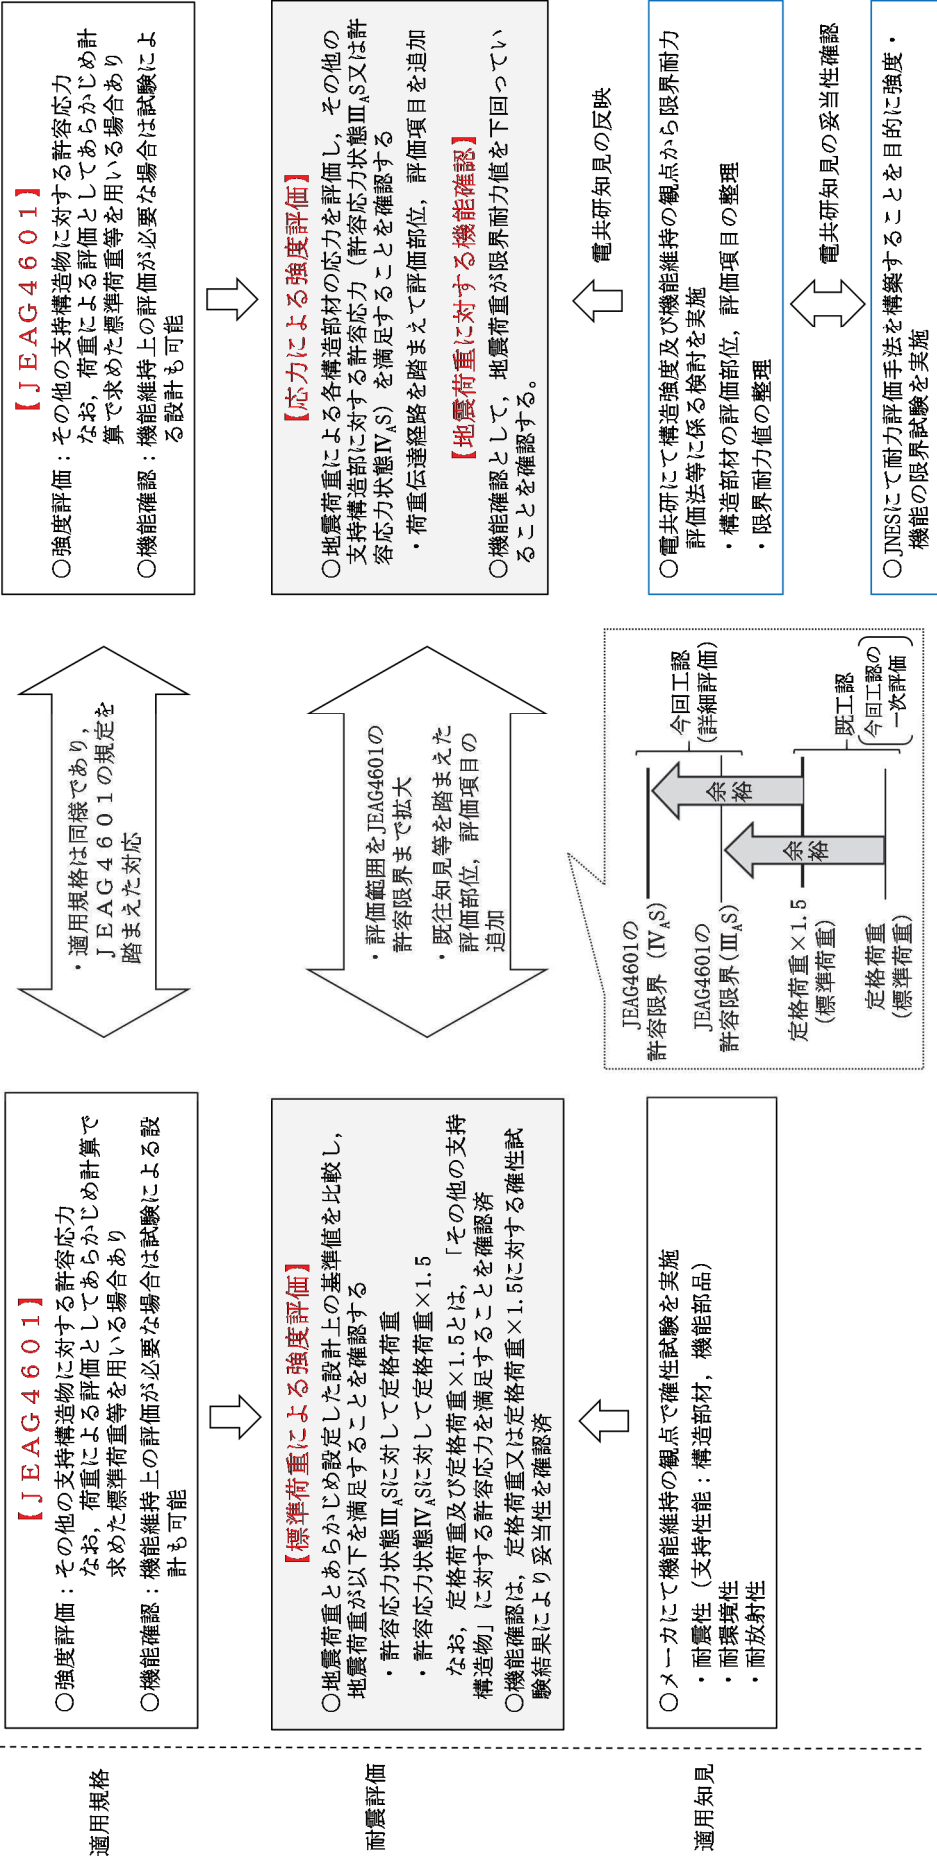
適用規格

【ＪＥＡＧ４６０１】
○強度評価：その他の支持構造物に対する許容応力
なお，荷重による評価としてあらかじめ計算で求めた標準荷重等を用いている場合あり
○機能確認：機能維持上の評価が必要な場合は試験による設計も可能

・適用規格は同様であり，ＪＥＡＧ４６０１の規定を踏まえた対応

【ＪＥＡＧ４６０１】
○強度評価：その他の支持構造物に対する許容応力
なお，荷重による評価としてあらかじめ計算で求めた標準荷重等を用いている場合あり
○機能確認：機能維持上の評価が必要な場合は試験による設計も可能

耐震評価

【標準荷重による強度評価】
○地震荷重とあらかじめ設定した設計上の基準値を比較し，地震荷重が以下を満足することを確認する
・許容応力状態Ⅲ$_A$Sに対して定格荷重
・許容応力状態Ⅳ$_A$Sに対して定格荷重×1.5
なお，定格荷重及び定格荷重×1.5とは，「その他の支持構造物」に対する許容応力を満足することを確認済
○機能確認は，定格荷重又は定格荷重×1.5に対する確性試験結果により妥当性を確認済

・評価範囲をJEAG4601の許容限界まで拡大
・既往知見等を踏まえた評価部位，評価項目の追加

【応力による強度評価】
○地震荷重による各構造部材の応力を評価し，その他の支持構造部に対する許容応力（許容応力状態Ⅲ$_A$S又は許容応力状態Ⅳ$_A$S）を満足することを確認する
・荷重伝達経路を踏まえて評価部位，評価項目を追加
【地震荷重に対する機能確認】
○機能確認として，地震荷重が限界耐力値を下回っていることを確認する。

JEAG4601の許容限界（Ⅳ$_A$S）
JEAG4601の許容限界（Ⅲ$_A$S）
定格荷重×1.5（標準荷重）
定格荷重（標準荷重）
余裕
余裕
今回工認（詳細評価）
既工認
（今回工認の一次評価）

適用知見

○メーカにて機能維持の観点で確性試験を実施
・耐震性（支持性能：構造部材，機能部品）
・耐環境性
・耐放射性

電共研知見の反映

○電共研にて構造強度及び機能維持の観点から限界耐力評価法等に係る検討を実施
・構造部材の評価部位，評価項目の整理
・限界耐力値の整理

電共研知見の妥当性確認

○JNESにて耐力評価手法を構築することを目的に強度・機能の限界試験を実施